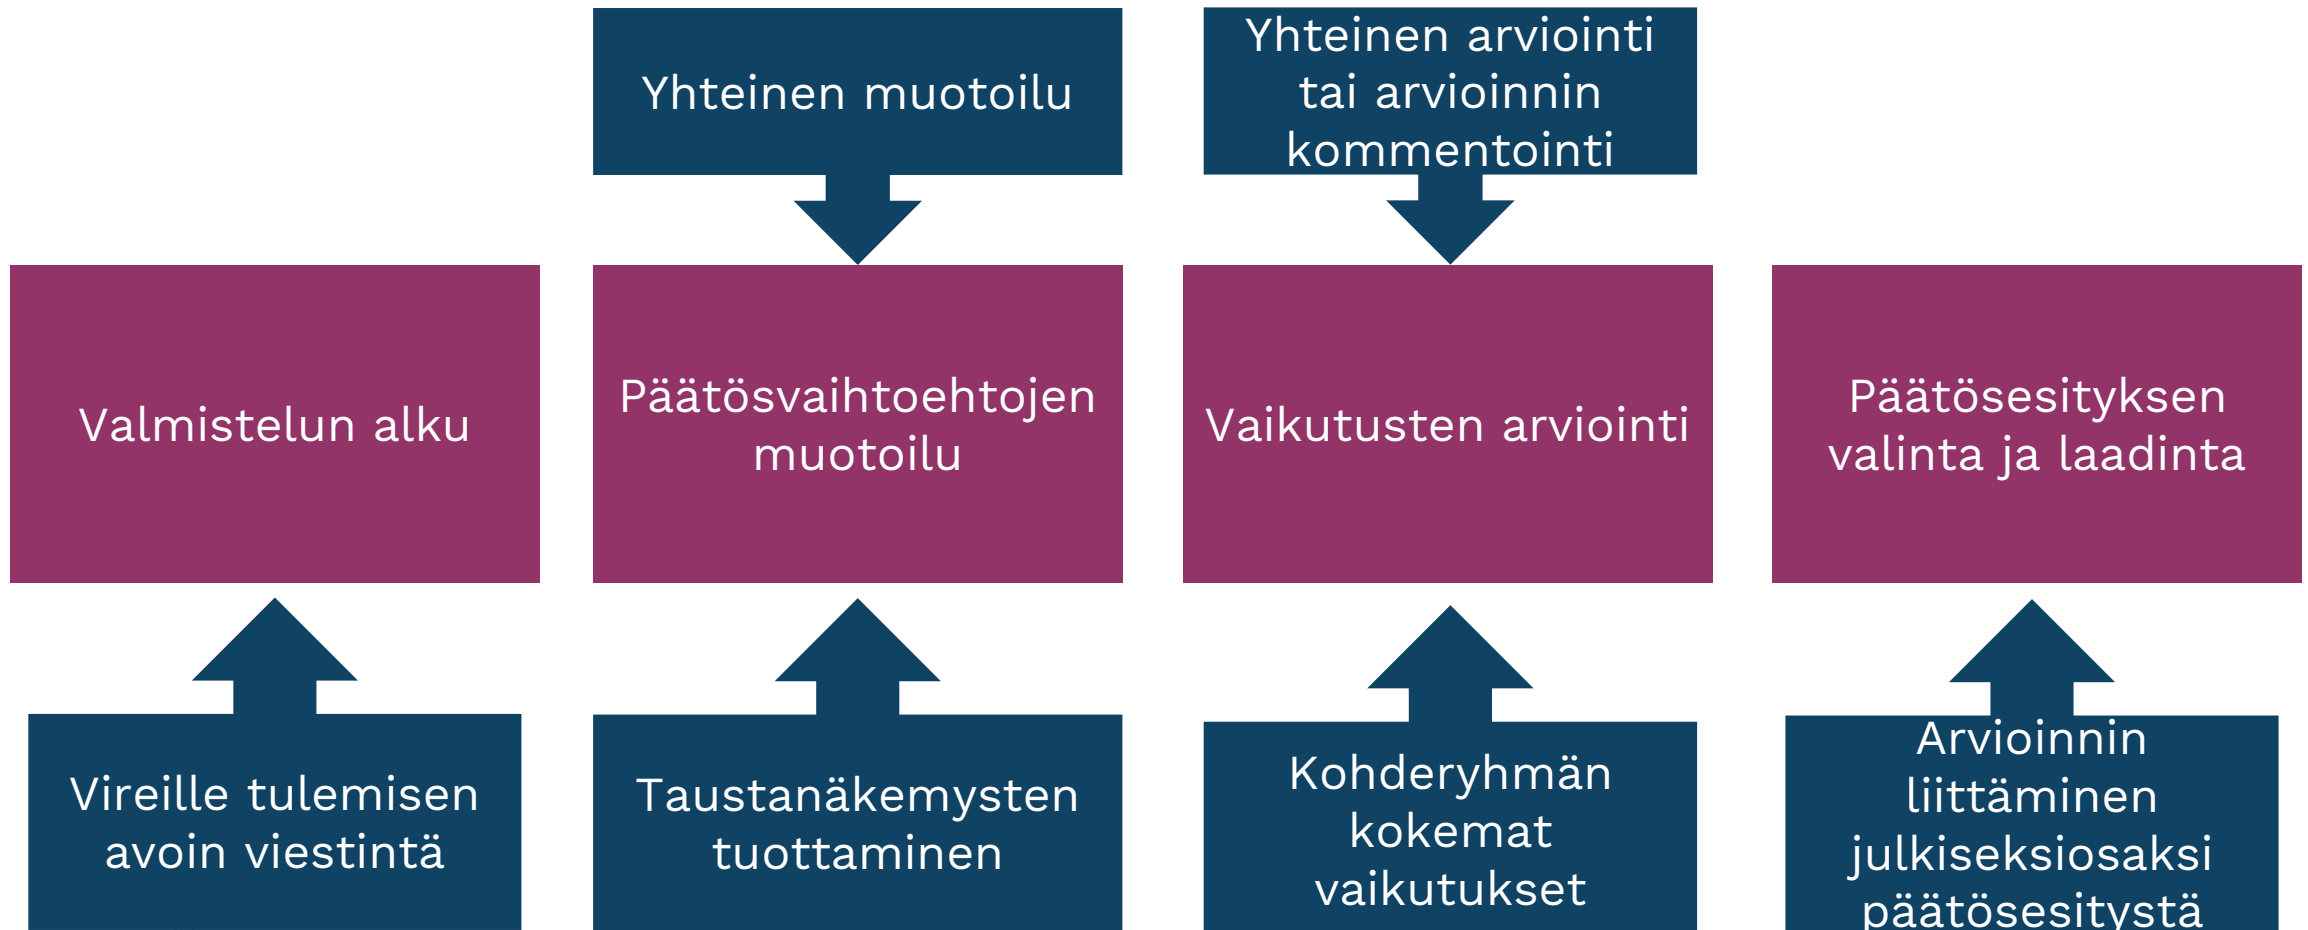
Yhteinen muotoilu

Yhteinen arviointi tai arvioinnin kommentointi

Valmistelun alku

Päätösvaihtoehtojen muotoilu

Vaikutusten arviointi

Päätösesityksen valinta ja laadinta

Vireille tulemisen avoin viestintä

Taustanäkemysten tuottaminen

Kohderyhmän kokemat vaikutukset

Arvioinnin liittäminen julkiseksiosaksi päätösesitystä